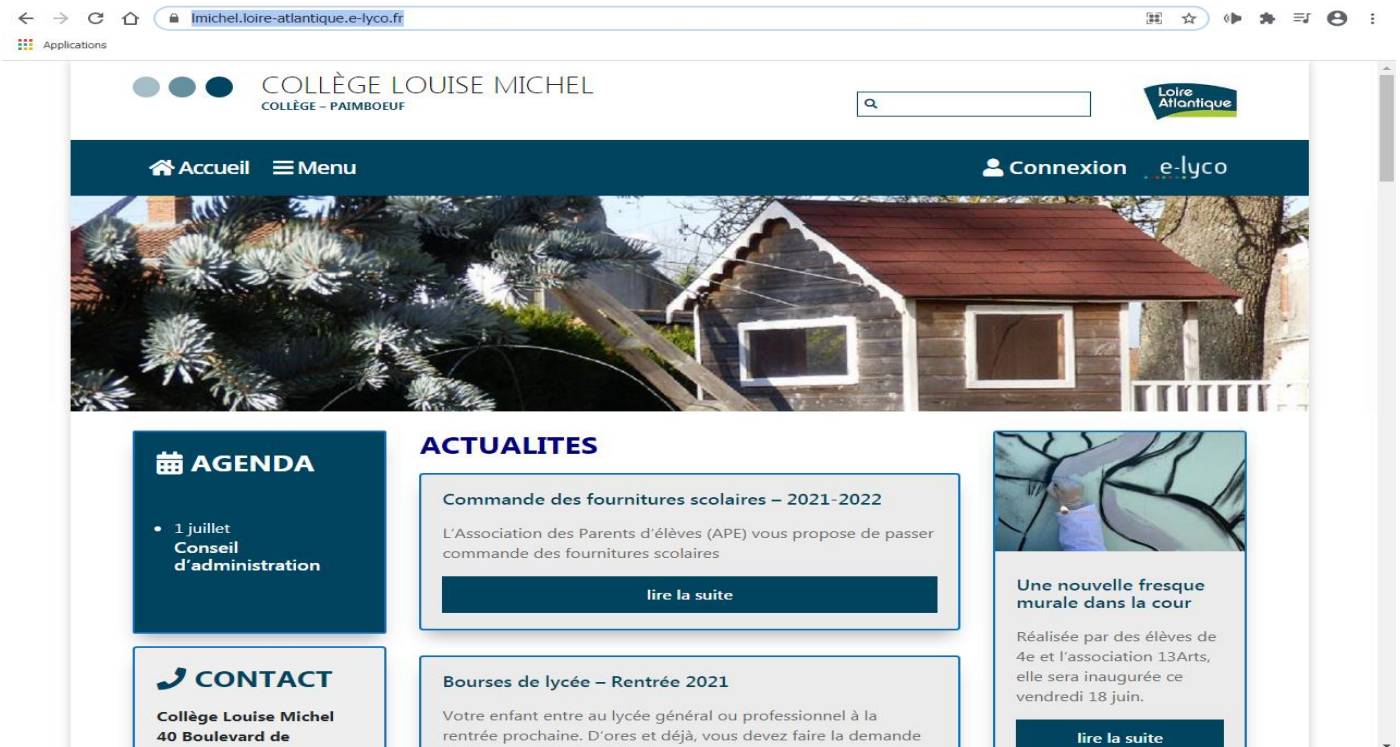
lmichel.loire-atlantique.e-lyco.fr

Applications

COLLÈGE LOUISE MICHEL
COLLÈGE – PAIMBOEUF

Loire Atlantique

Accueil Menu

Connexion e-lyco

AGENDA

- 1 juillet
Conseil d'administration

CONTACT

Collège Louise Michel
40 Boulevard de

ACTUALITES

Commande des fournitures scolaires – 2021-2022

L'Association des Parents d'élèves (APE) vous propose de passer commande des fournitures scolaires

lire la suite

Bourses de lycée – Rentrée 2021

Votre enfant entre au lycée général ou professionnel à la rentrée prochaine. D'ores et déjà, vous devez faire la demande

Une nouvelle fresque murale dans la cour

Réalisée par des élèves de 4e et l'association 13Arts, elle sera inaugurée ce vendredi 18 juin.

lire la suite